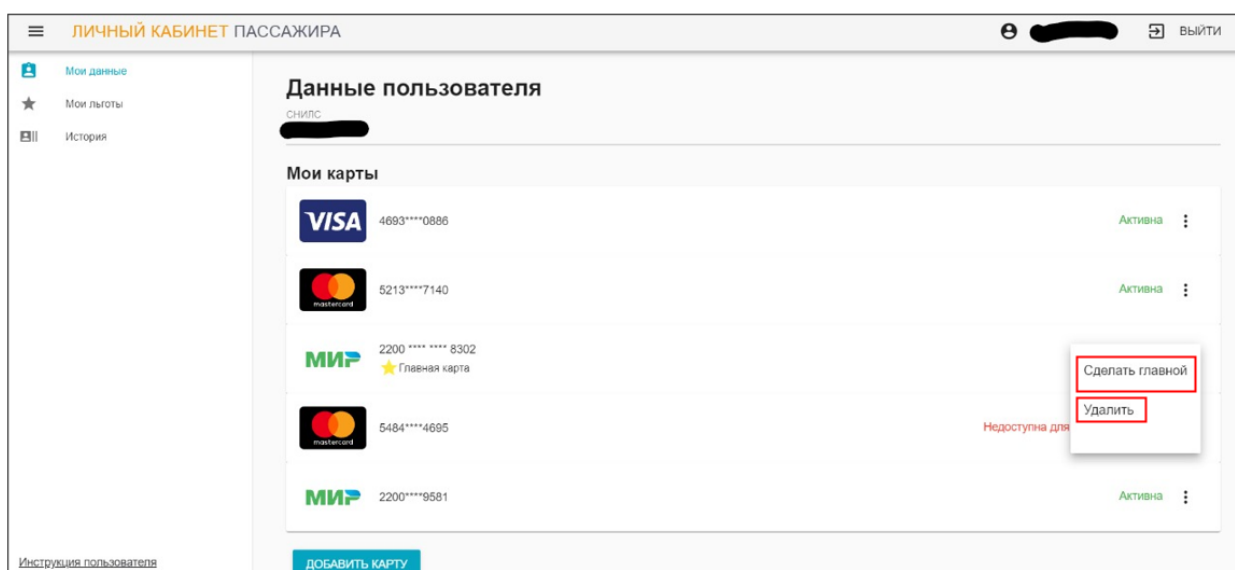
ЛИЧНЫЙ КАБИНЕТ ПАССАЖИРА

ВЫЙТИ

Мои данные
Мои льготы
История

Данные пользователя

СНИЛС

Мои карты

VISA 4693****0886 Активна

mastercard 5213****7140 Активна

МИР 2200 **** **** 8302
Главная карта

Сделать главной
Удалить

mastercard 5484****4695 Недоступна для

МИР 2200****9581 Активна

Инструкция пользователя

ДОБАВИТЬ КАРТУ